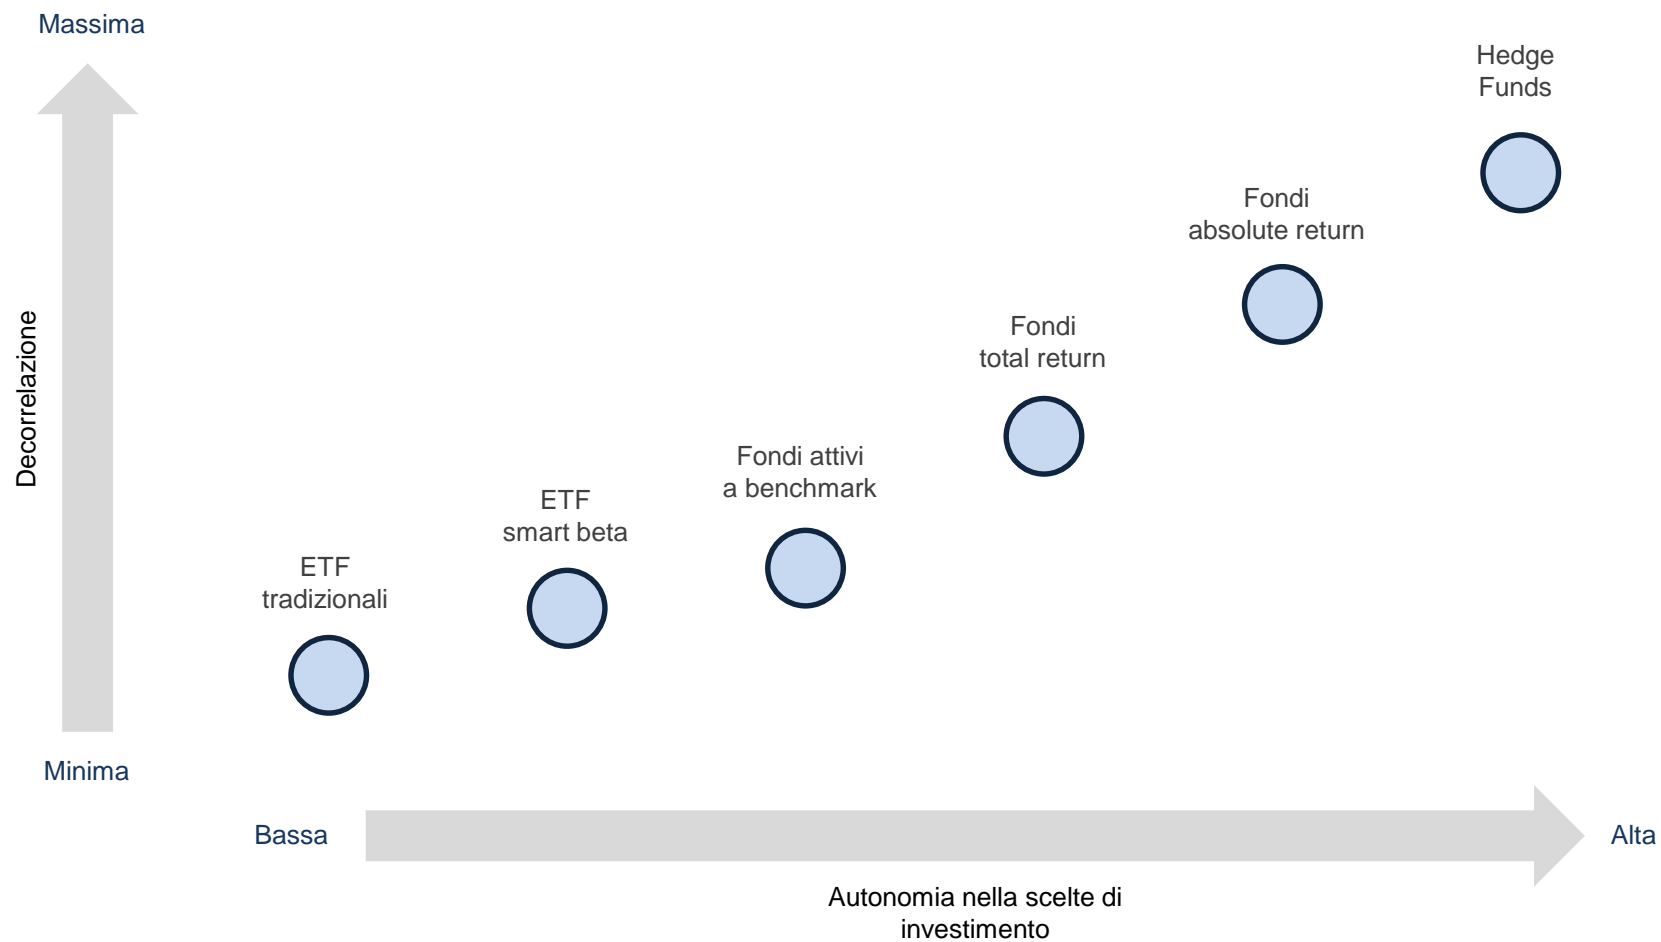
Massima

Decorrelazione

Minima

Hedge Funds

Fondi absolute return

Fondi total return

Fondi attivi a benchmark

ETF smart beta

ETF tradizionali

Bassa

Alta

Autonomia nella scelte di investimento